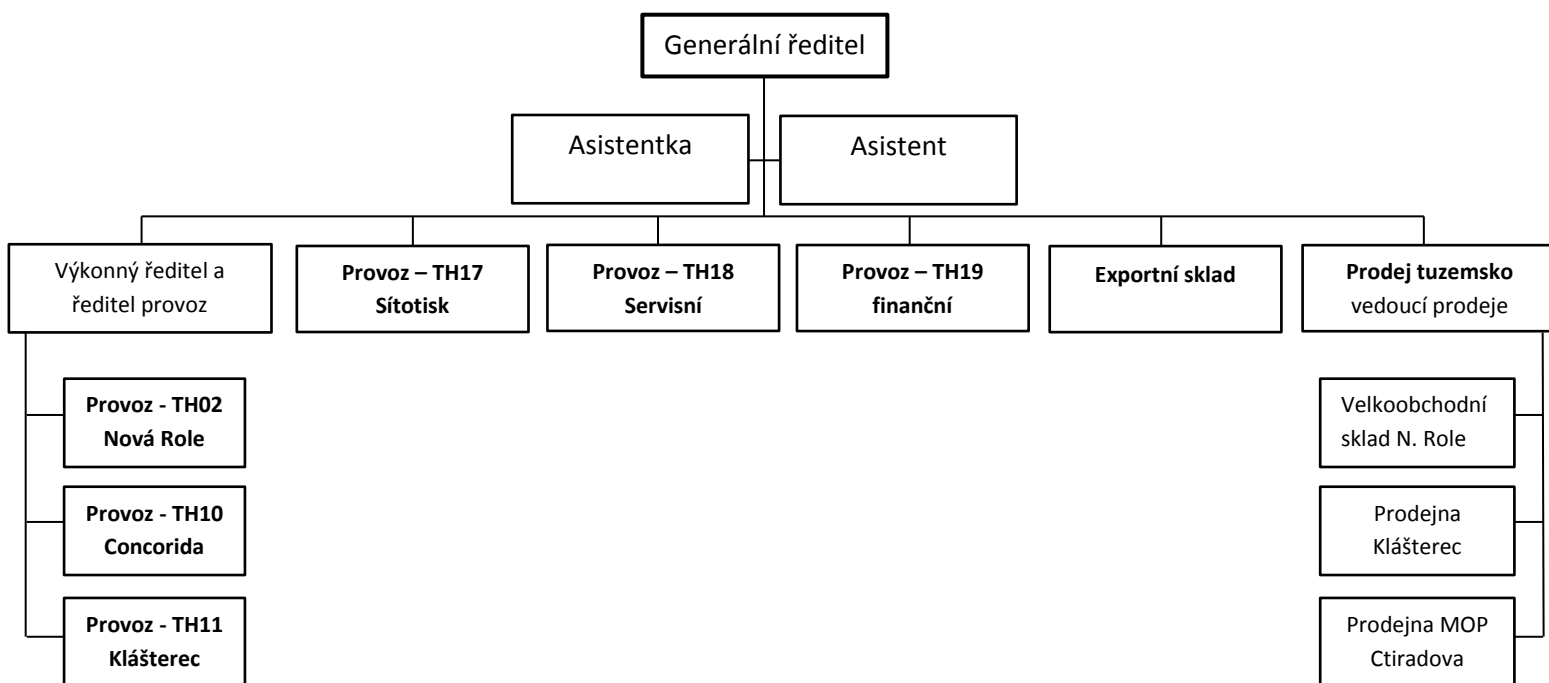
Generální ředitel

Asistentka

Asistent

Výkonný ředitel a ředitel provoz

**Provoz – TH17 Sítotisk**

**Provoz – TH18 Servisní**

**Provoz – TH19 finanční**

**Exportní sklad**

**Prodej tuzemsko** vedoucí prodeje

**Provoz - TH02 Nová Role**

**Provoz - TH10 Concorida**

**Provoz - TH11 Klášterec**

Velkoobchodní sklad N. Role

Prodejna Klášterec

Prodejna MOP Ctiradova